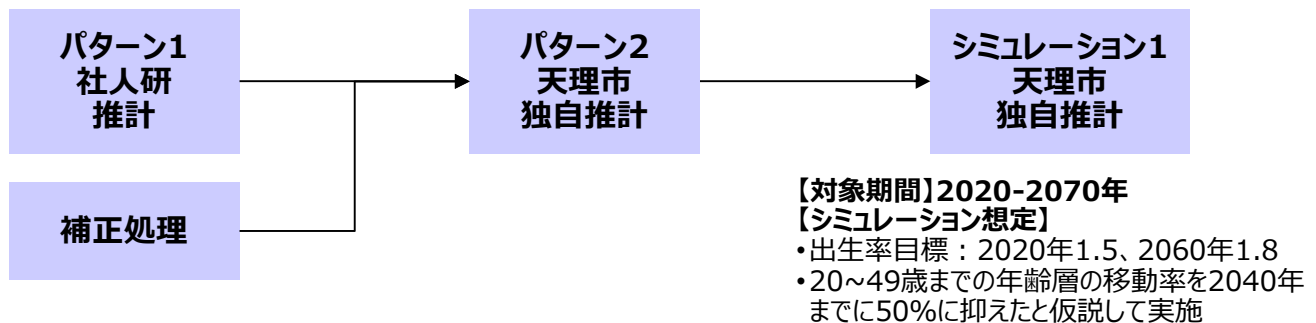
パターン1
社人研
推計

補正処理

パターン2
天理市
独自推計

シミュレーション1
天理市
独自推計

【対象期間】2020-2070年
【シミュレーション想定】
•出生率目標：2020年1.5、2060年1.8
•20～49歳までの年齢層の移動率を2040年までに50%に抑えたと仮説して実施